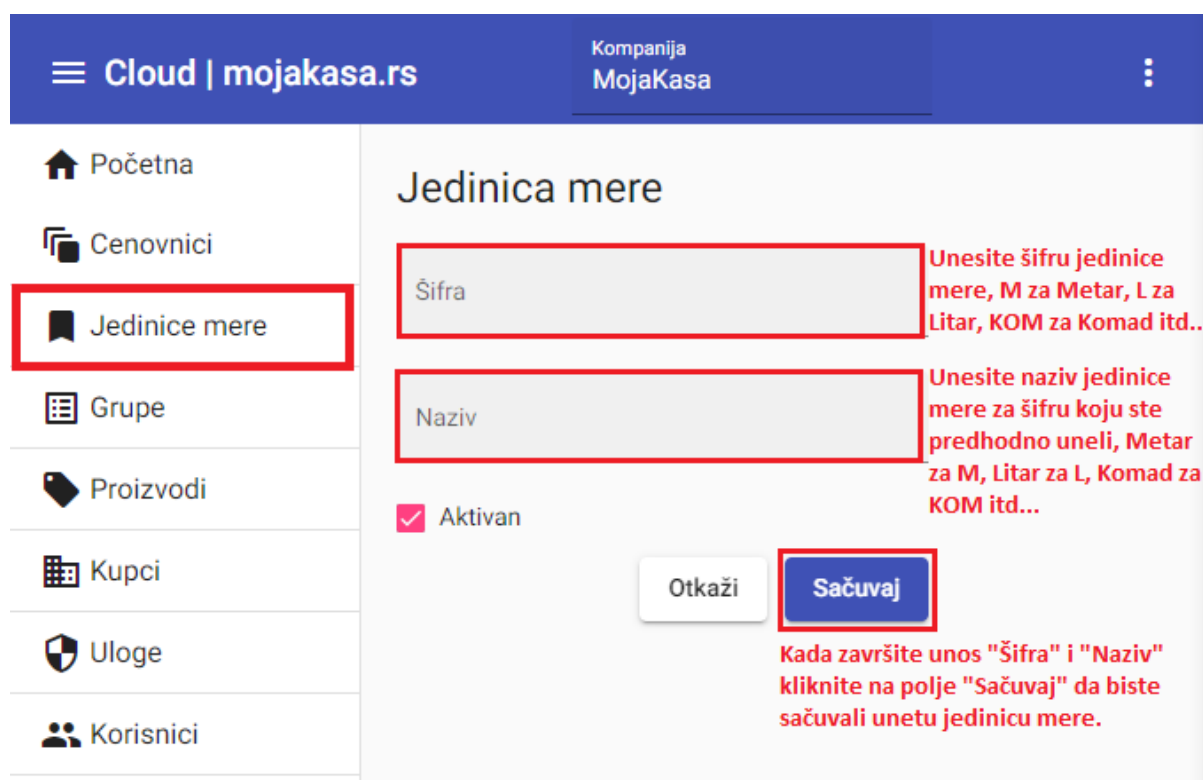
Cloud | mojakasa.rs

Kompanija
MojaKasa

Početna

Cenovnici

Jedinice mere

Grupe

Proizvodi

Kupci

Uloge

Korisnici

Jedinica mere

Šifra

Unesite šifru jedinice mere, M za Metar, L za Litar, KOM za Komad itd..

Naziv

Unesite naziv jedinice mere za šifru koju ste predhodno uneli, Metar za M, Litar za L, Komad za KOM itd...

Aktivan

Otkaži

Sačuvaj

Kada završite unos "Šifra" i "Naziv" kliknite na polje "Sačuvaj" da biste sačuvali unetu jedinicu mere.